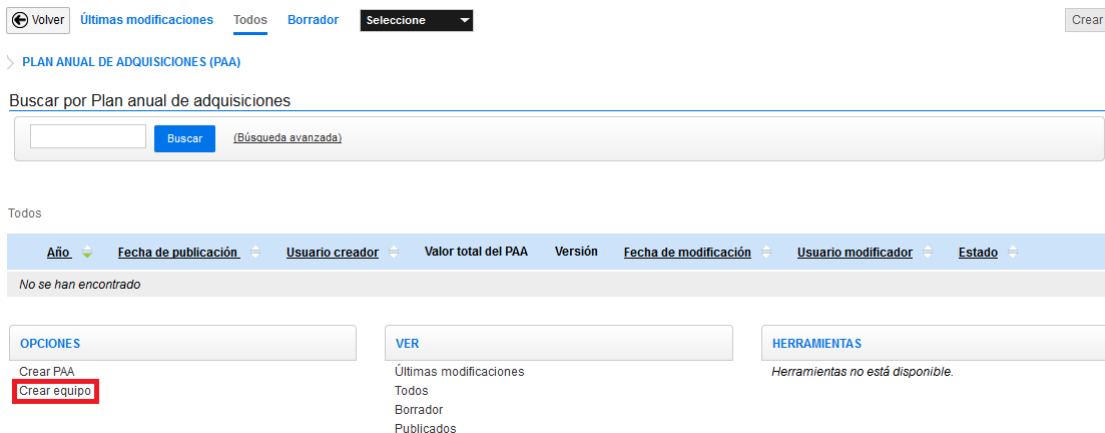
Volver Últimas modificaciones Todos Borrador Seleccione Crear

PLAN ANUAL DE ADQUISICIONES (PAA)

Buscar por Plan anual de adquisiciones

Buscar (Búsqueda avanzada)

Todos

| Año | Fecha de publicación | Usuario creador | Valor total del PAA | Versión | Fecha de modificación | Usuario modificador | Estado |
|---|---|---|---|---|---|---|---|
| No se han encontrado | | | | | | | |

OPCIONES
Crear PAA
Crear equipo

VER
Últimas modificaciones
Todos
Borrador
Publicados

HERRAMIENTAS
Herramientas no está disponible.